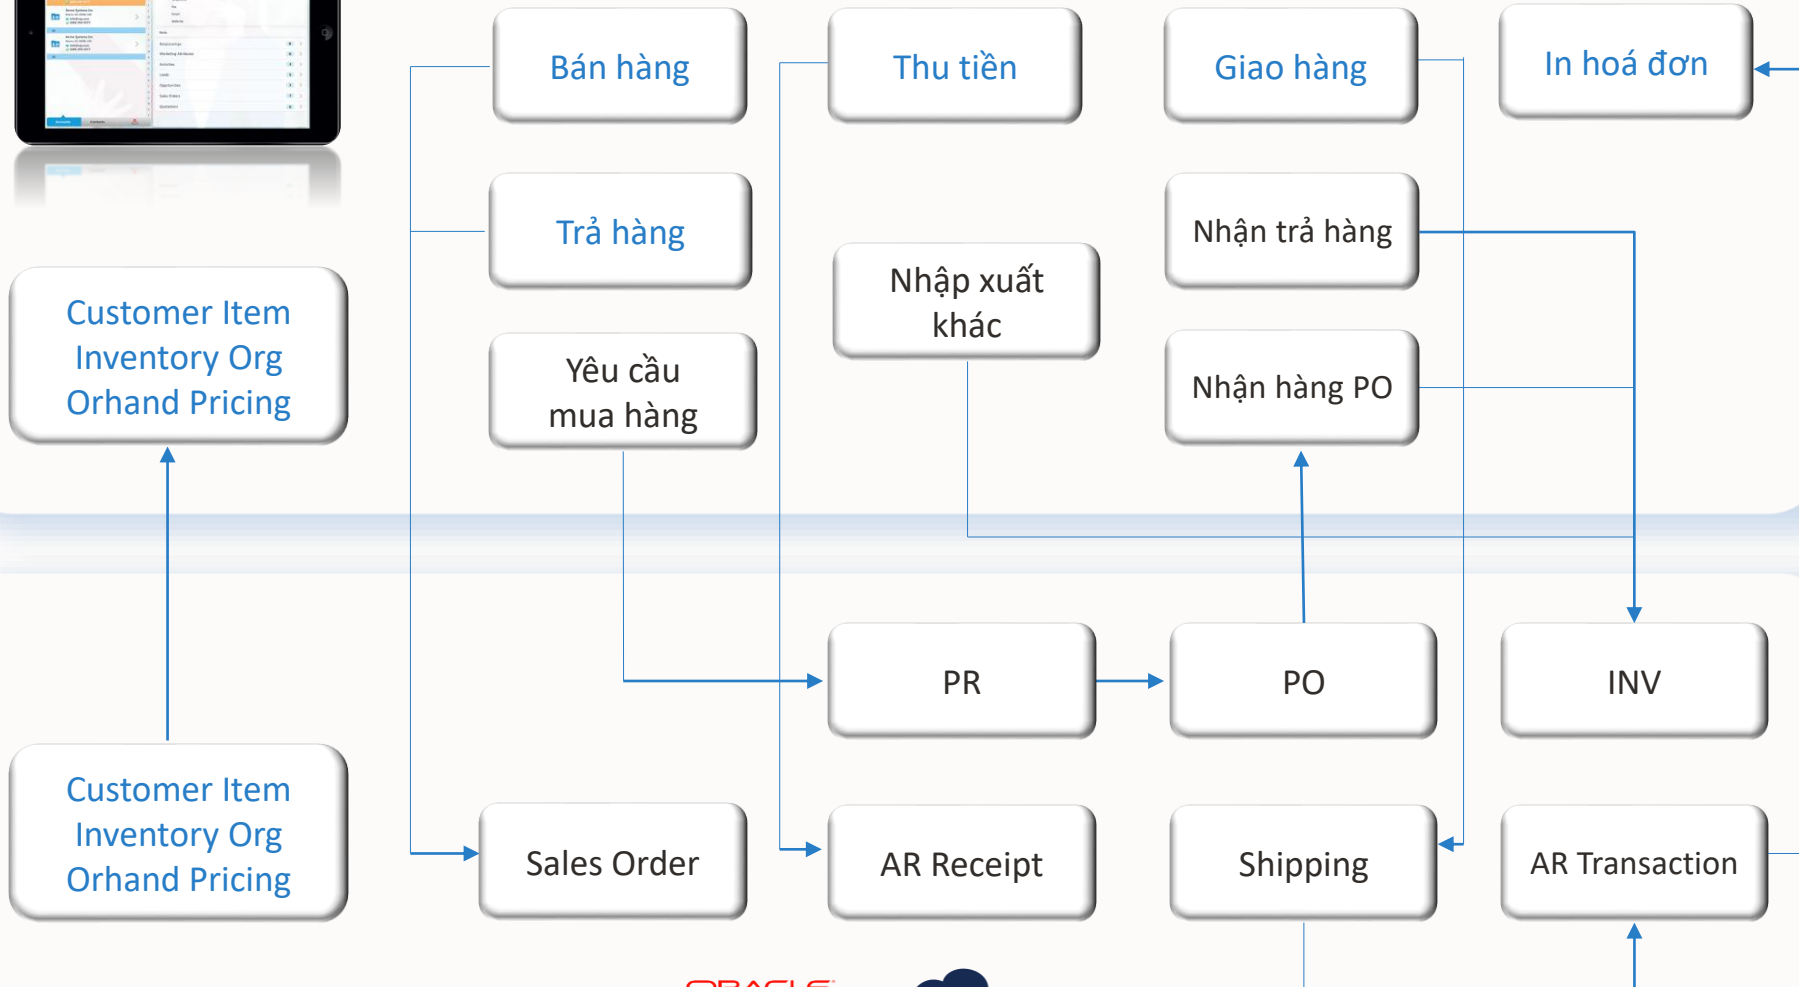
Bán hàng

Thu tiền

Giao hàng

In hoá đơn

Trả hàng

Nhận trả hàng

Nhập xuất khác

Customer Item
Inventory Org
Orhand Pricing

Yêu cầu mua hàng

Nhận hàng PO

PR

PO

INV

Customer Item
Inventory Org
Orhand Pricing

Sales Order

AR Receipt

Shipping

AR Transaction

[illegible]